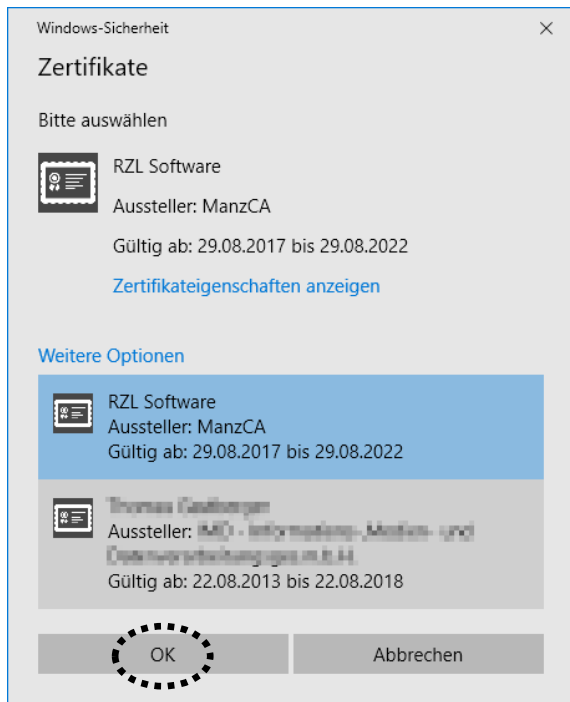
Windows-Sicherheit
×

Zertifikate

Bitte auswählen

RZL Software

Aussteller: ManzCA

Gültig ab: 29.08.2017 bis 29.08.2022

Zertifikateigenschaften anzeigen

Weitere Optionen

RZL Software
Aussteller: ManzCA
Gültig ab: 29.08.2017 bis 29.08.2022

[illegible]
Aussteller: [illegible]
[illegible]
Gültig ab: 22.08.2013 bis 22.08.2018

OK

Abbrechen